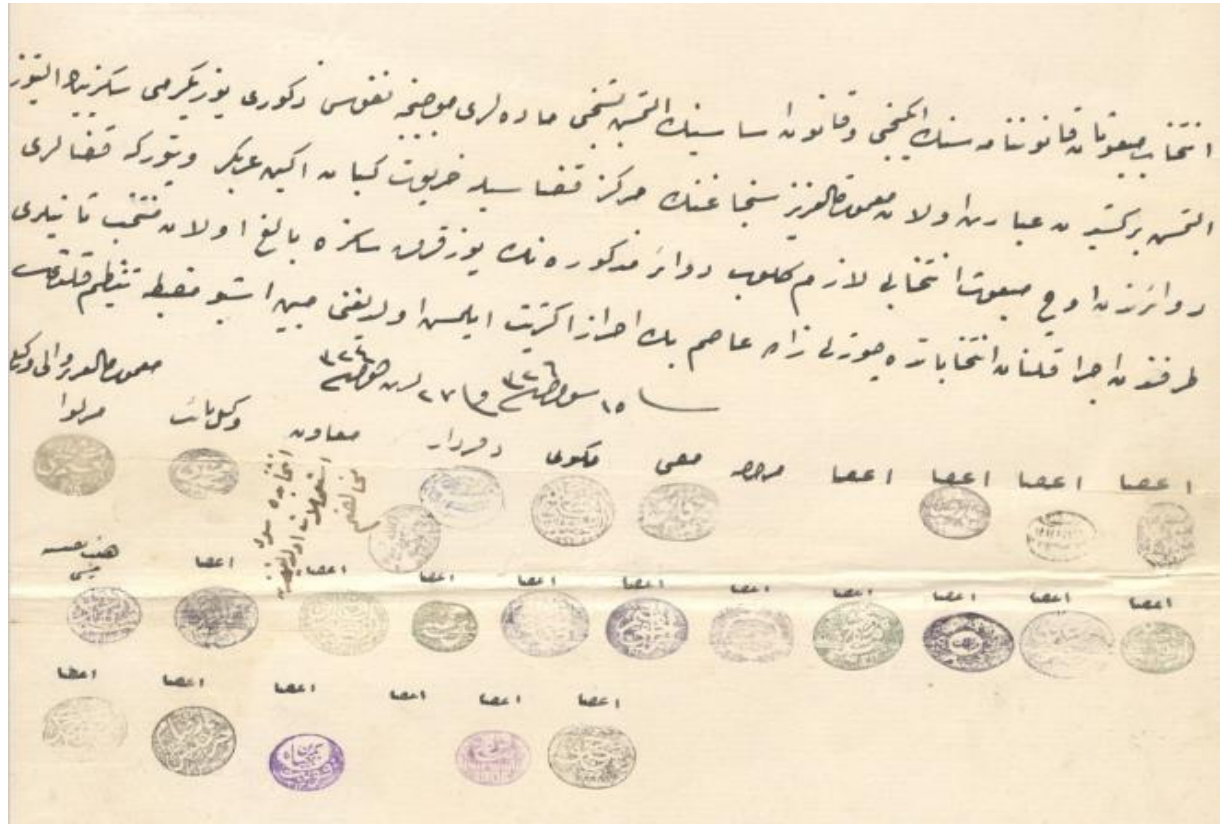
انتخاب مبعوثان قانوننامه سنك ايكنجى و قانونده ساسينك التمشنجى ماده لرى موجبنجه نفوسى ذكورى يوز يكرمى سكز بيك التوز

التمش بركسيه دن عبارت اولان معمورة العزيز سنجاغنك مركز قضاسيله خربوت كباندن اكين عربكير و چمشكزك قضالرى

دوائرنده اوج مبعوث انتخابى لازم كلمكله دوائر مذكوره نك يوز قرقنه سنجاق بالغ اولان منتخب ثانيلرى

طرفندن اجرا قلنان انتخابات ده جميع آراء عامه لرينك اجماعيله بالاتفاق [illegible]

١٥ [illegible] ١٣٢٦

معمورة العزيز والى وكيلى

مرخص وكيل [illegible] معاون دفتردار مكتوبى محاسبجى مجلس

اعضا اعضا اعضا اعضا اعضا

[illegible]

هيئت مفتيسى اعضا اعضا اعضا اعضا اعضا اعضا اعضا اعضا اعضا

اعضا اعضا اعضا اعضا اعضا اعضا